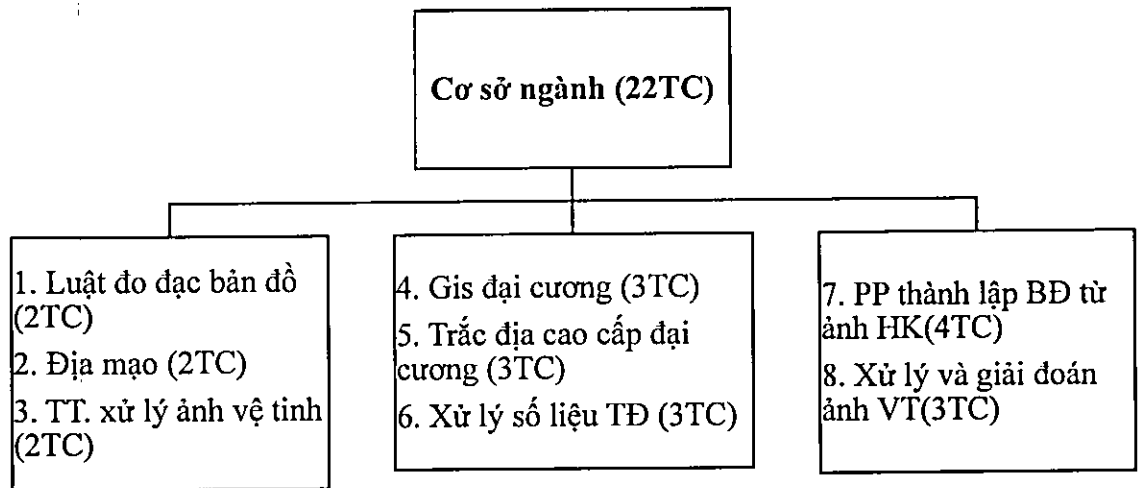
Cơ sở ngành (22TC)

1. Luật đo đạc bản đồ (2TC)
2. Địa mạo (2TC)
3. TT. xử lý ảnh vệ tinh (2TC)

4. Gis đại cương (3TC)
5. Trắc địa cao cấp đại cương (3TC)
6. Xử lý số liệu TĐ (3TC)

7. PP thành lập BĐ từ ảnh HK(4TC)
8. Xử lý và giải đoán ảnh VT(3TC)